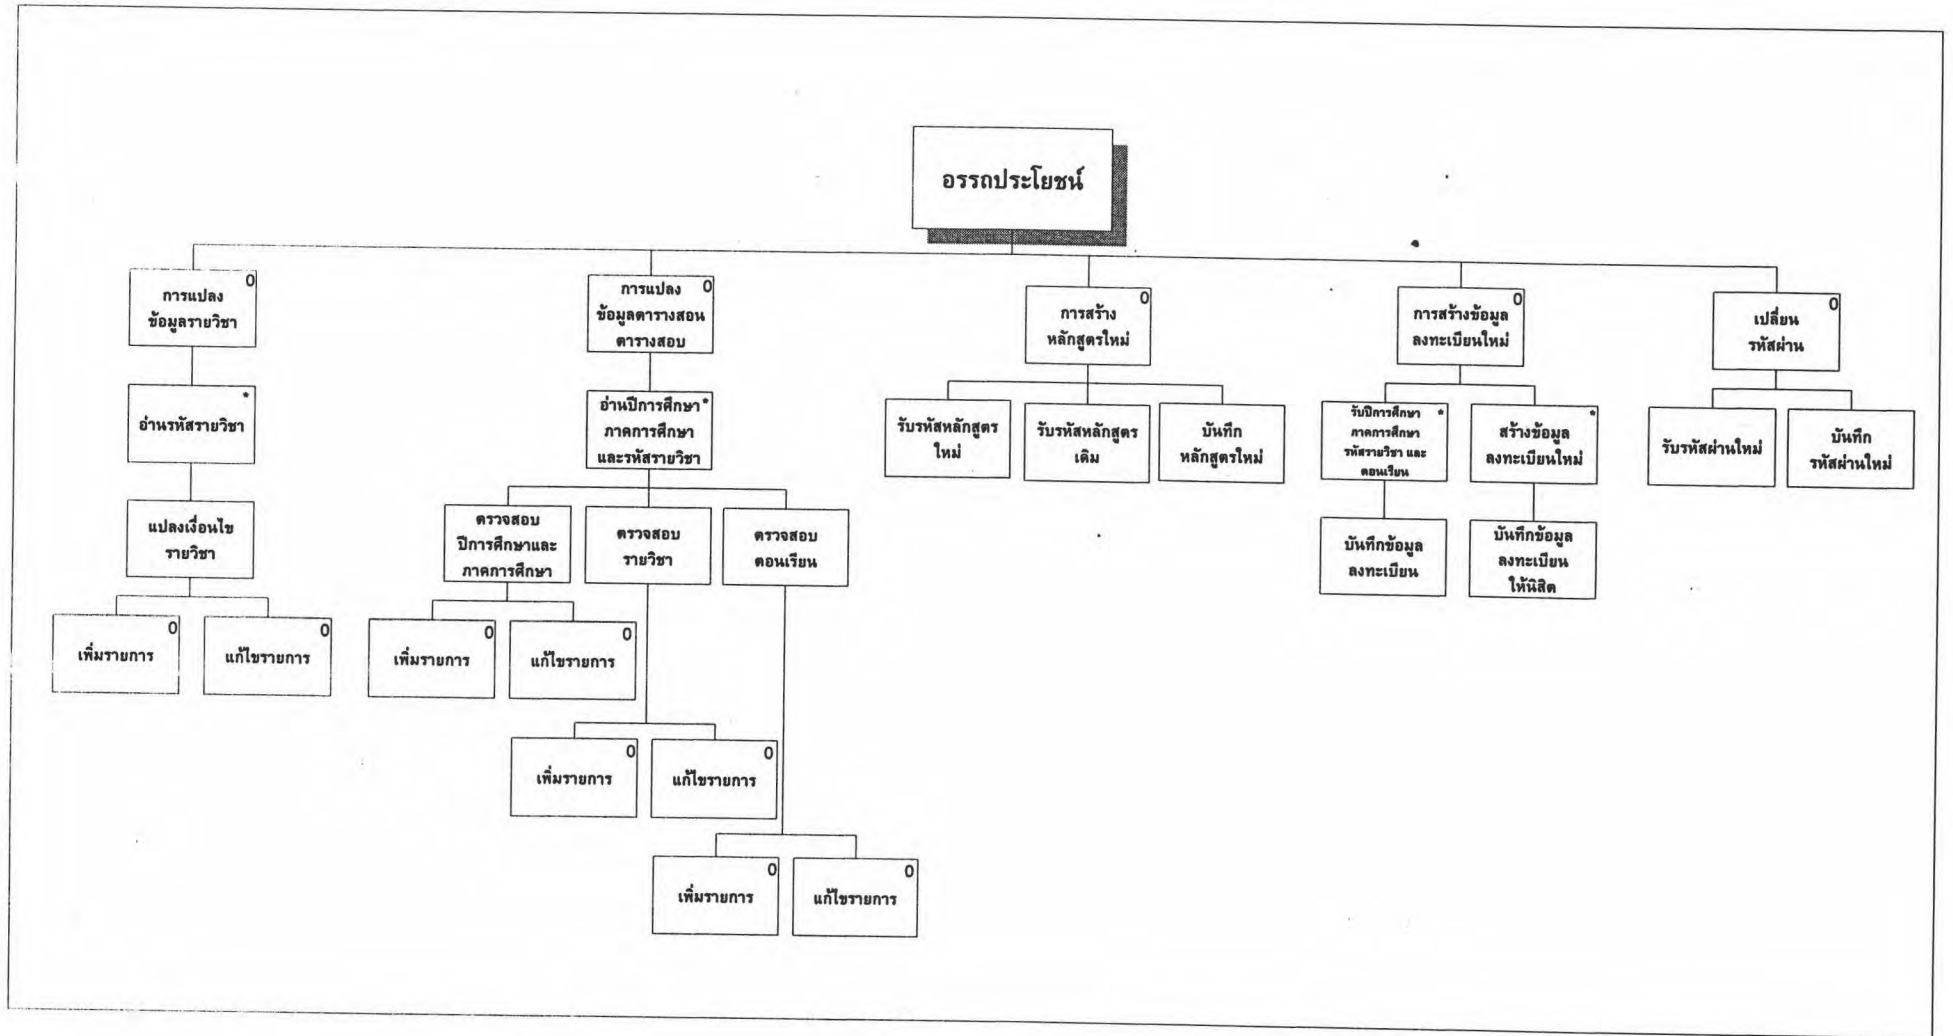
อรรถประโยชน์

การแปลง ข้อมูลรายวิชา 0

อ่านรหัสรายวิชา *

แปลงเงื่อนไข รายวิชา

เพิ่มรายการ 0

แก้ไขรายการ 0

การแปลง ข้อมูลตารางสอน ตารางสอบ 0

อ่านปีการศึกษา ภาคการศึกษา และรหัสรายวิชา *

ตรวจสอบ ปีการศึกษาและ ภาคการศึกษา

เพิ่มรายการ 0

แก้ไขรายการ 0

ตรวจสอบ รายวิชา

เพิ่มรายการ 0

แก้ไขรายการ 0

ตรวจสอบ ตอนเรียน

เพิ่มรายการ 0

แก้ไขรายการ 0

การสร้าง หลักสูตรใหม่ 0

รับรหัสหลักสูตร ใหม่

รับรหัสหลักสูตร เดิม

บันทึก หลักสูตรใหม่

การสร้างข้อมูล ลงทะเบียนใหม่ 0

รับปีการศึกษา ภาคการศึกษา รหัสรายวิชา และ ตอนเรียน *

บันทึกข้อมูล ลงทะเบียน

สร้างข้อมูล ลงทะเบียนใหม่ *

บันทึกข้อมูล ลงทะเบียน ให้นิสิต

เปลี่ยน รหัสผ่าน 0

รับรหัสผ่านใหม่

บันทึก รหัสผ่านใหม่